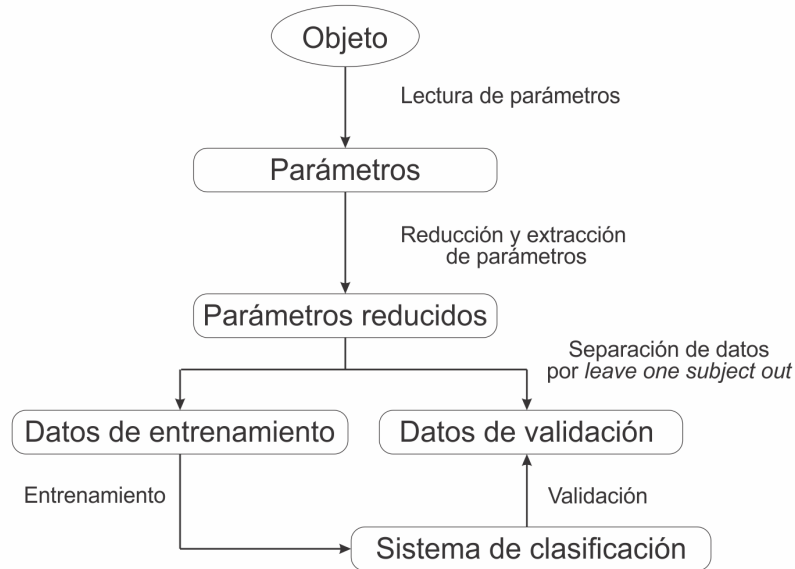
Objeto

Lectura de parámetros

Parámetros

Reducción y extracción de parámetros

Parámetros reducidos

Separación de datos por *leave one subject out*

Datos de entrenamiento

Datos de validación

Entrenamiento

Validación

Sistema de clasificación